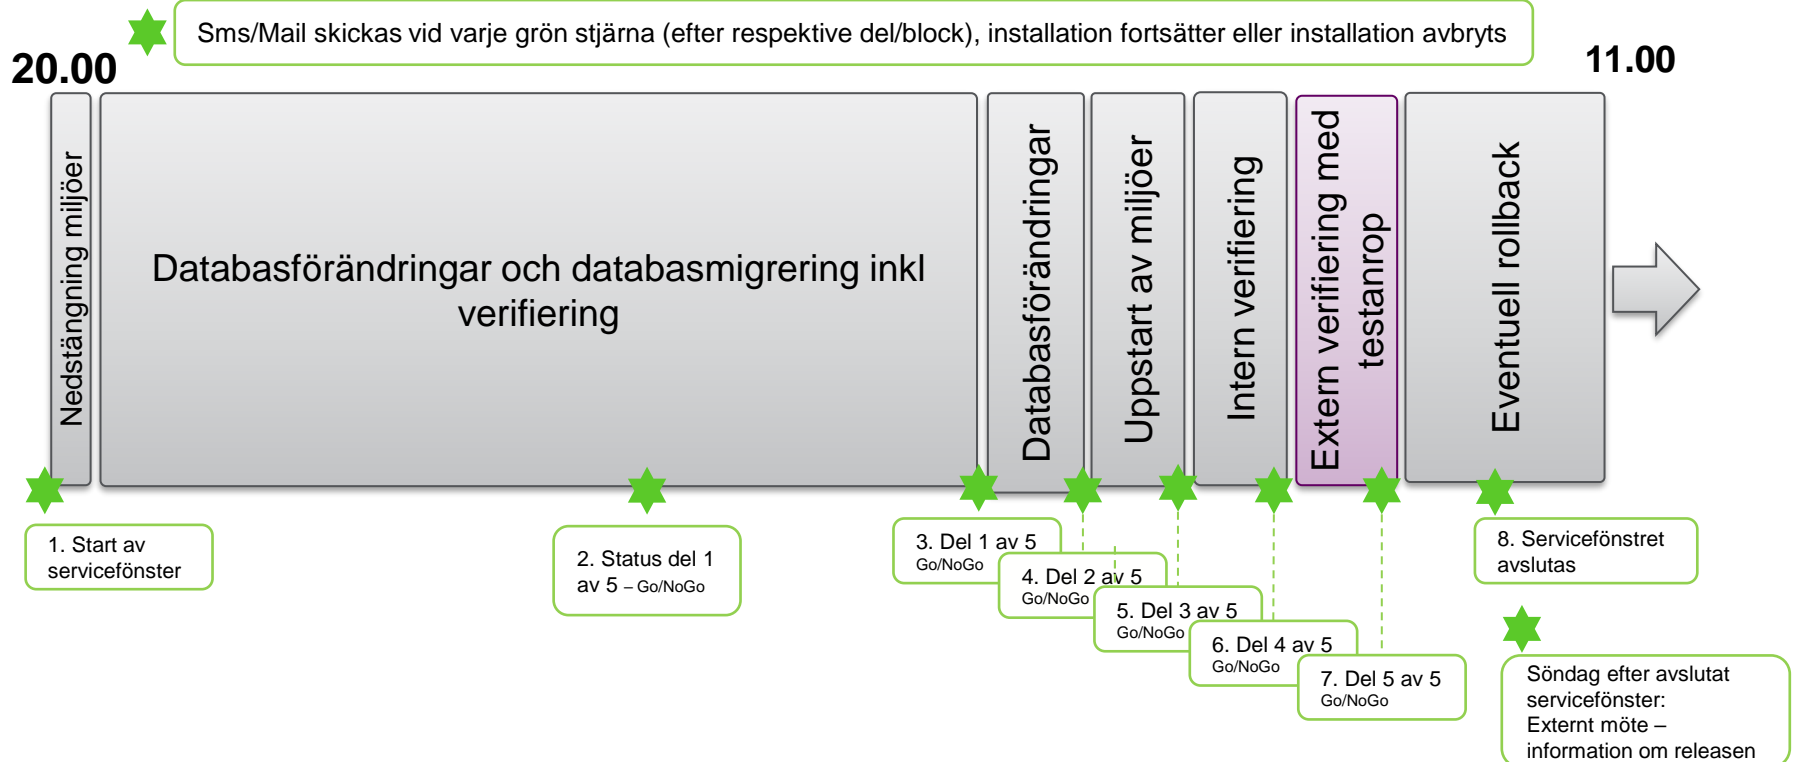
Sms/Mail skickas vid varje grön stjärna (efter respektive del/block), installation fortsätter eller installation avbryts

20.00

11.00

Nedstängning miljöer

Databasförändringar och databasmigrering inkl verifiering

Databasförändringar

Uppstart av miljöer

Intern verifiering

Extern verifiering med testanrop

Eventuell rollback

1. Start av servicefönster

2. Status del 1 av 5 – Go/NoGo

3. Del 1 av 5
Go/NoGo

4. Del 2 av 5
Go/NoGo

5. Del 3 av 5
Go/NoGo

6. Del 4 av 5
Go/NoGo

7. Del 5 av 5
Go/NoGo

8. Servicefönstret avslutas

Söndag efter avslutat servicefönster:
Externt möte – information om releasen